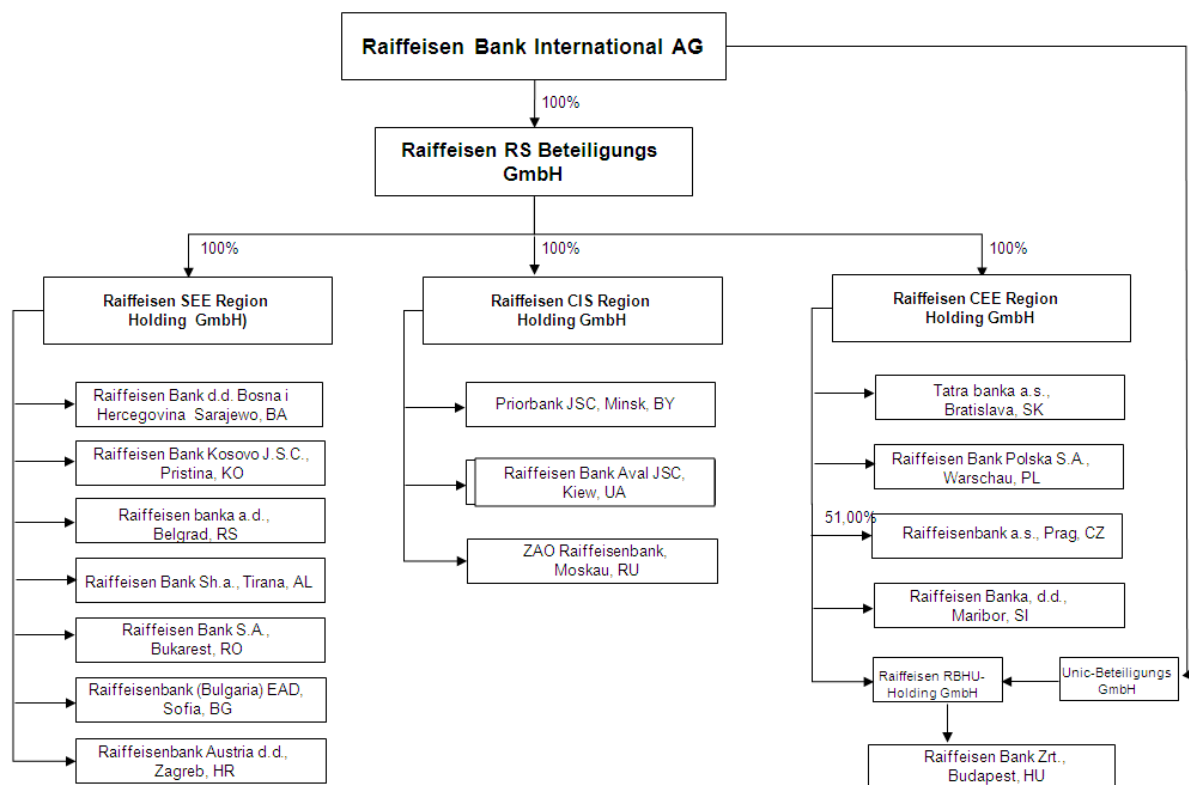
Raiffeisen Bank International AG

100%

Raiffeisen RS Beteiligungs GmbH

100%

Raiffeisen SEE Region Holding GmbH)

Raiffeisen Bank d.d. Bosna i Hercegovina Sarajewo, BA

Raiffeisen Bank Kosovo J.S.C., Pristina, KO

Raiffeisen banka a.d., Belgrad, RS

Raiffeisen Bank Sh.a., Tirana, AL

Raiffeisen Bank S.A., Bukarest, RO

Raiffeisenbank (Bulgaria) EAD, Sofia, BG

Raiffeisenbank Austria d.d., Zagreb, HR

100%

Raiffeisen CIS Region Holding GmbH

Priorbank JSC, Minsk, BY

Raiffeisen Bank Aval JSC, Kiew, UA

ZAO Raiffeisenbank, Moskau, RU

100%

Raiffeisen CEE Region Holding GmbH

Tatra banka a.s., Bratislava, SK

Raiffeisen Bank Polska S.A., Warschau, PL

51,00%

Raiffeisenbank a.s., Prag, CZ

Raiffeisen Banka, d.d., Maribor, SI

Raiffeisen RBHU-Holding GmbH

Unic-Beteiligungs GmbH

Raiffeisen Bank Zrt., Budapest, HU